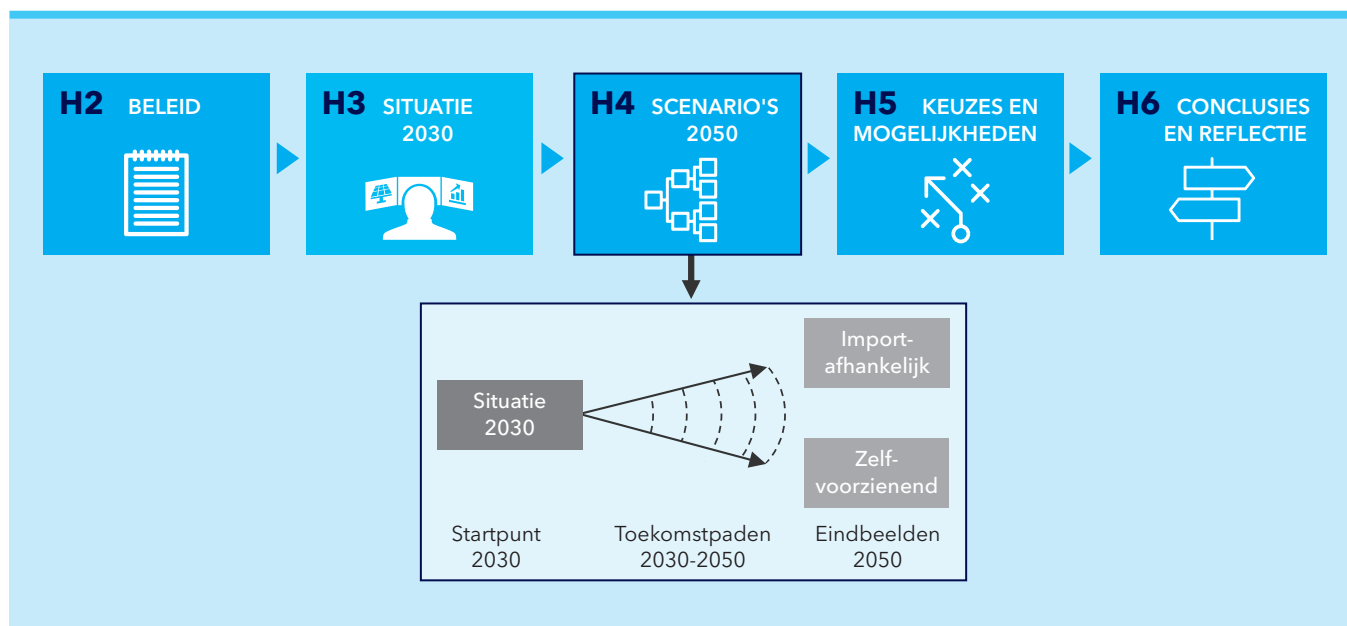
H2 BELEID

H3 SITUATIE 2030

H4 SCENARIO'S 2050

H5 KEUZES EN MOGELIJKHEDEN

H6 CONCLUSIES EN REFLECTIE

Situatie 2030

Import-afhankelijk

Zelf-voorzienend

Startpunt 2030

Toekomstpaden 2030-2050

Eindbeelden 2050